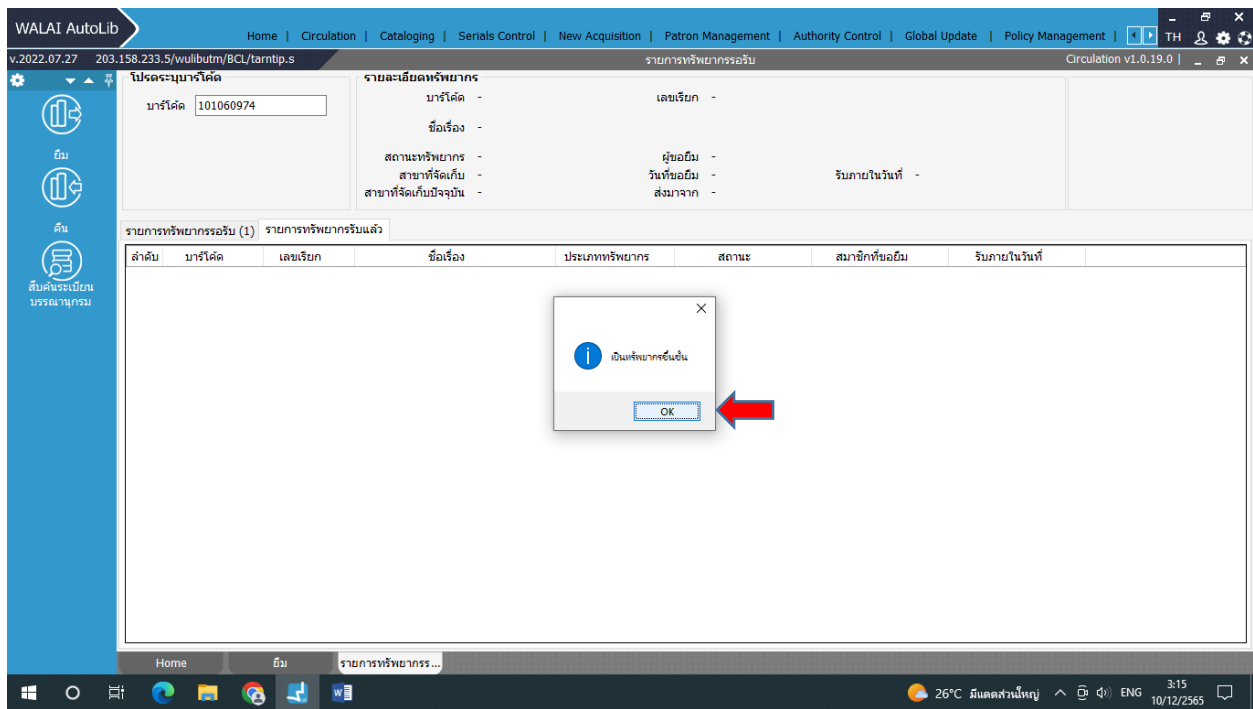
WALAI AutoLib

Home | Circulation | Cataloging | Serials Control | New Acquisition | Patron Management | Authority Control | Global Update | Policy Management | TH

v.2022.07.27 203.158.233.5/wulibutm/BCL/tarntip.s

รายการทรัพยากรรอรับ

Circulation v1.0.19.0 |

ยืม

คืน

สืบค้นระเบียนบรรณานุกรม

โปรดระบุบาร์โค้ด

บาร์โค้ด 101060974

รายละเอียดทรัพยากร

บาร์โค้ด -

เลขเรียก -

ชื่อเรื่อง -

สถานะทรัพยากร -

ผู้ขอยืม -

สาขาที่จัดเก็บ -

วันที่ขอยืม -

รับภายในวันที่ -

สาขาที่จัดเก็บปัจจุบัน -

ส่งมาจาก -

รายการทรัพยากรรอรับ (1)

รายการทรัพยากรรับแล้ว

| ลำดับ | บาร์โค้ด | เลขเรียก | ชื่อเรื่อง | ประเภททรัพยากร | สถานะ | สมาชิกที่ขอยืม | รับภายในวันที่ |
|---|---|---|---|---|---|---|---|

เป็นทรัพยากรอื่นอื่น

OK

Home

ยืม

รายการทรัพยากรร...

26°C มีแดดส่วนใหญ่ ENG 3:15 10/12/2565